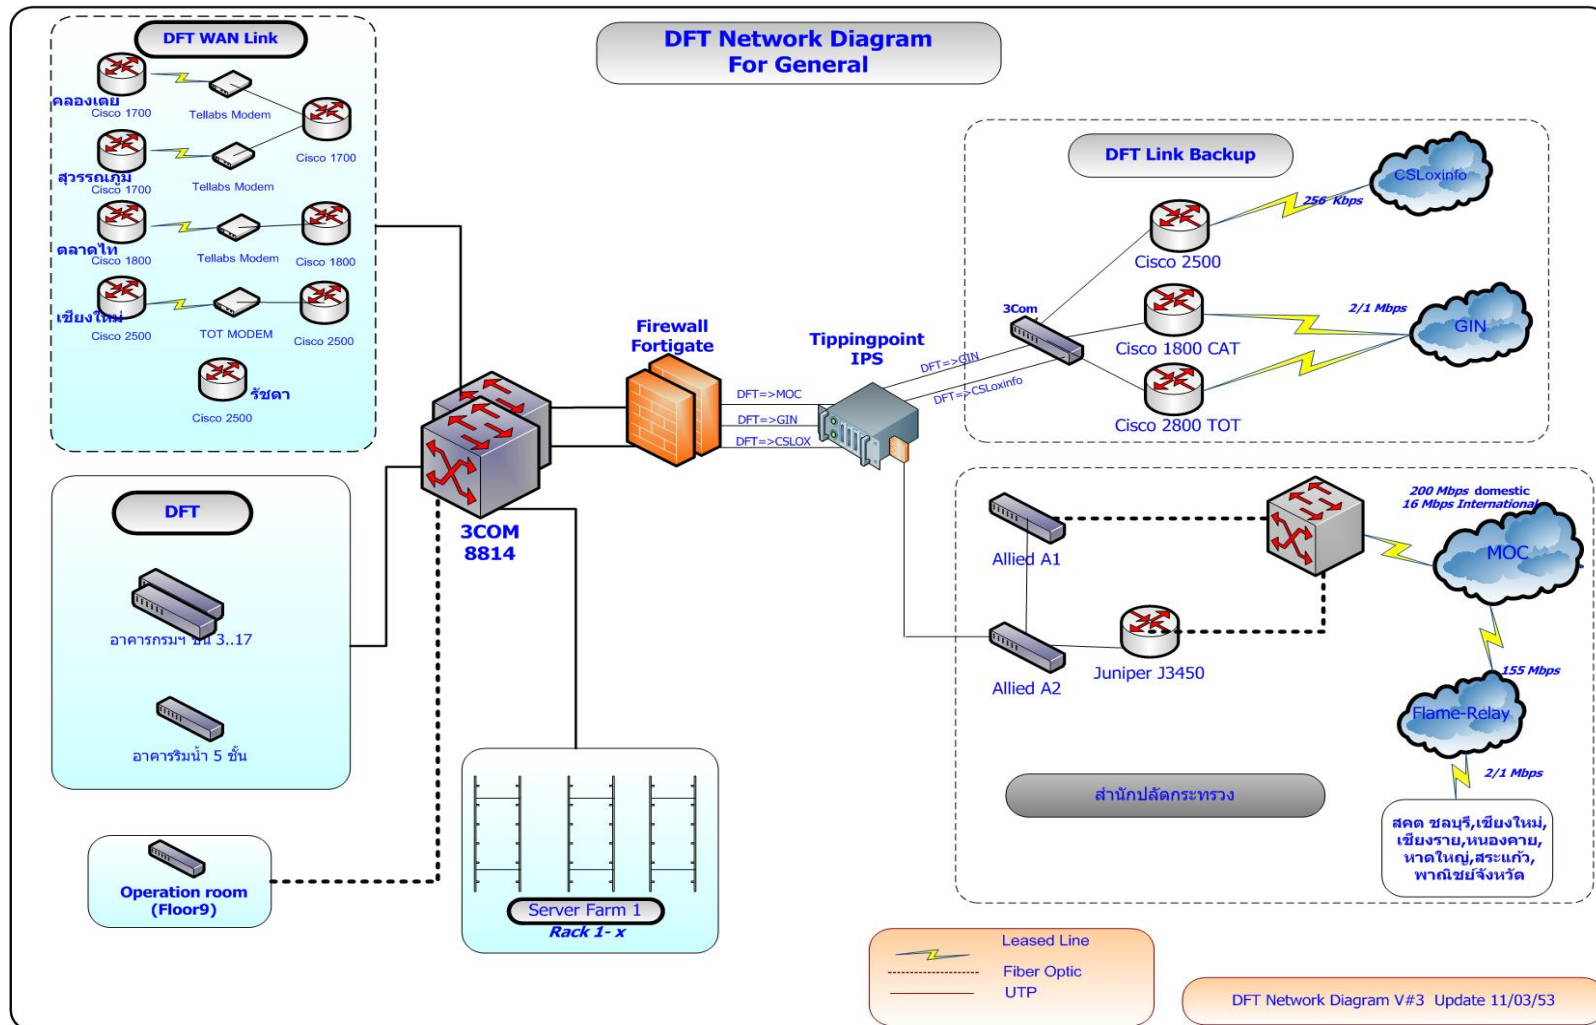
DFT Network Diagram
For General

DFT WAN Link

คลองเตย
Cisco 1700
Tellabs Modem
Cisco 1700

สุวรรณภูมิ
Cisco 1700
Tellabs Modem

ตลาดไท
Cisco 1800
Tellabs Modem
Cisco 1800

เชียงใหม่
Cisco 2500
TOT MODEM
Cisco 2500

รัชดา
Cisco 2500

DFT

อาคารกรมฯ ชั้น 3..17

อาคารริมน้ำ 5 ชั้น

Operation room
(Floor9)

3COM
8814

Firewall
Fortigate

DFT=>MOC
DFT=>GIN
DFT=>CSLOX

Tippingpoint
IPS

DFT=>GIN
DFT=>CSLoxinfo

DFT Link Backup

3Com

Cisco 2500
256 Kbps
CSLoxinfo

Cisco 1800 CAT
2/1 Mbps
GIN

Cisco 2800 TOT

Allied A1

Allied A2

Juniper J3450

200 Mbps domestic
16 Mbps International
MOC

155 Mbps

Flame-Relay

2/1 Mbps

สำนักปลัดกระทรวง

สคต ชลบุรี,เชียงใหม่,
เชียงราย,หนองคาย,
หาดใหญ่,สระแก้ว,
พาณิชย์จังหวัด

Server Farm 1
Rack 1- x

Leased Line
Fiber Optic
UTP

DFT Network Diagram V#3 Update 11/03/53